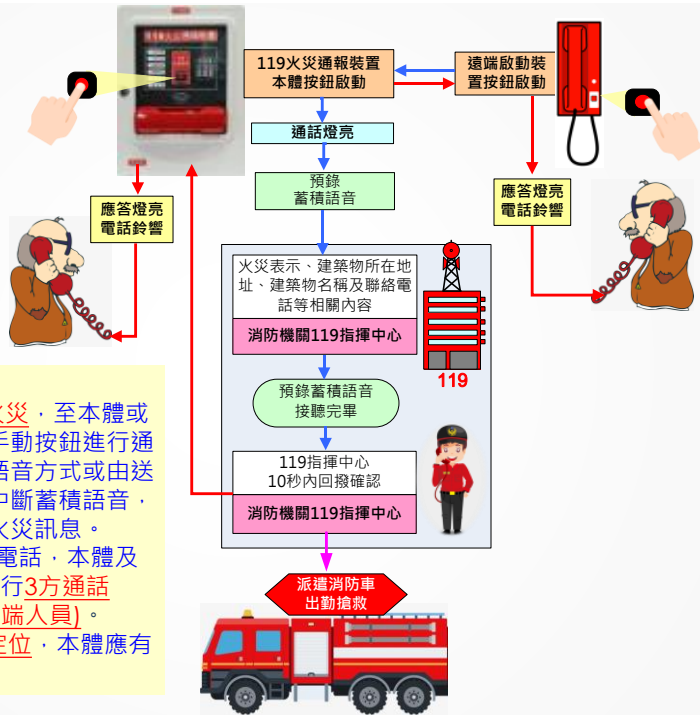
119火災通報裝置本體按鈕啟動

遠端啟動裝置按鈕啟動

通話燈亮

預錄蓄積語音

應答燈亮電話鈴響

應答燈亮電話鈴響

火災表示、建築物所在地址、建築物名稱及聯絡電話等相關內容

消防機關119指揮中心

119

預錄蓄積語音接聽完畢

119指揮中心10秒內回撥確認

消防機關119指揮中心

派遣消防車出勤搶救

火災，至本體或
手動按鈕進行通
語音方式或由送
中斷蓄積語音，
火災訊息。
電話，本體及
行3方通話
端人員)。
定位，本體應有